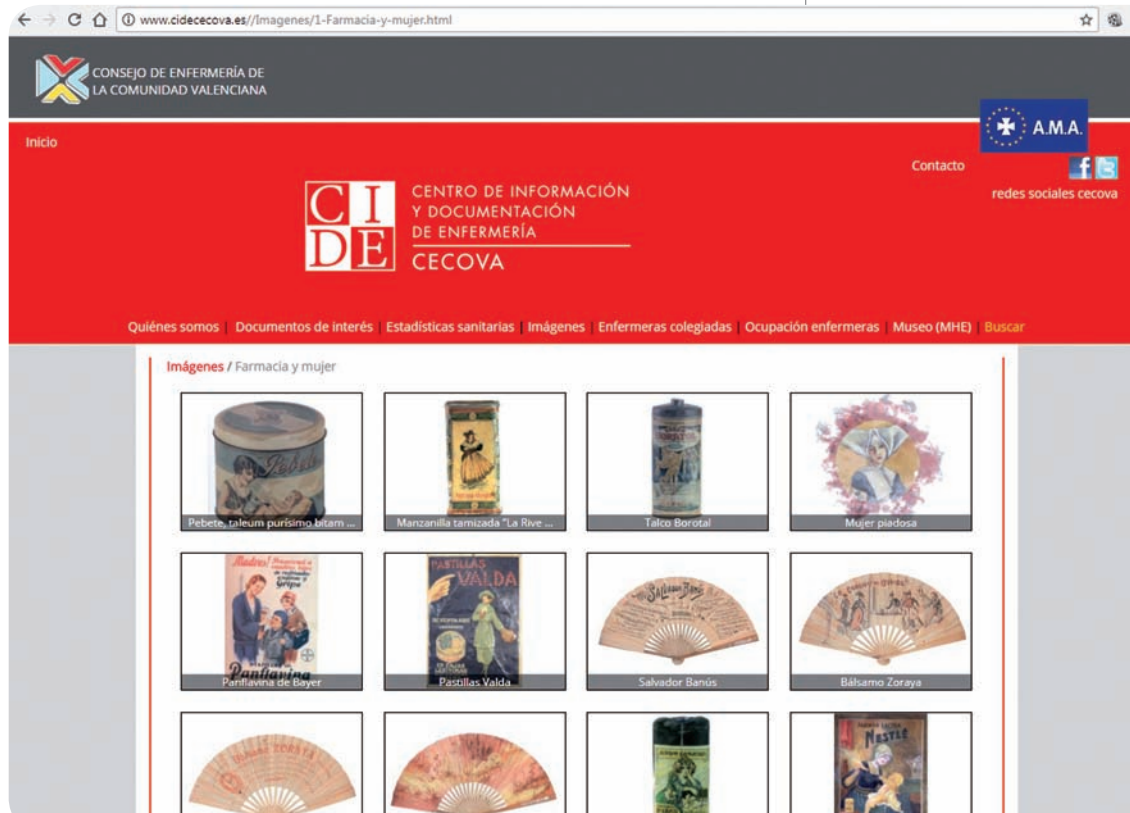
www.cidececova.es//Imagenes/1-Farmacia-y-mujer.html

CONSEJO DE ENFERMERÍA DE LA COMUNIDAD VALENCIANA

Inicio

A.M.A.

Contacto

redes sociales cecova

CI DE

CENTRO DE INFORMACIÓN Y DOCUMENTACIÓN DE ENFERMERÍA

CECOVA

Quiénes somos | Documentos de interés | Estadísticas sanitarias | Imágenes | Enfermeras colegiadas | Ocupación enfermeras | Museo (MHE) | Buscar

Imágenes / Farmacia y mujer

Pebete, talcum purísimo bitam ...

Manzanilla tamizada "La Rive ...

Talco Borotal

Mujer piadosa

Panflavina de Bayer

Pastillas Valda

Salvador Banús

Bálsamo Zoraya

PASTILLAS VALDA

Pebete

NESTLÉ